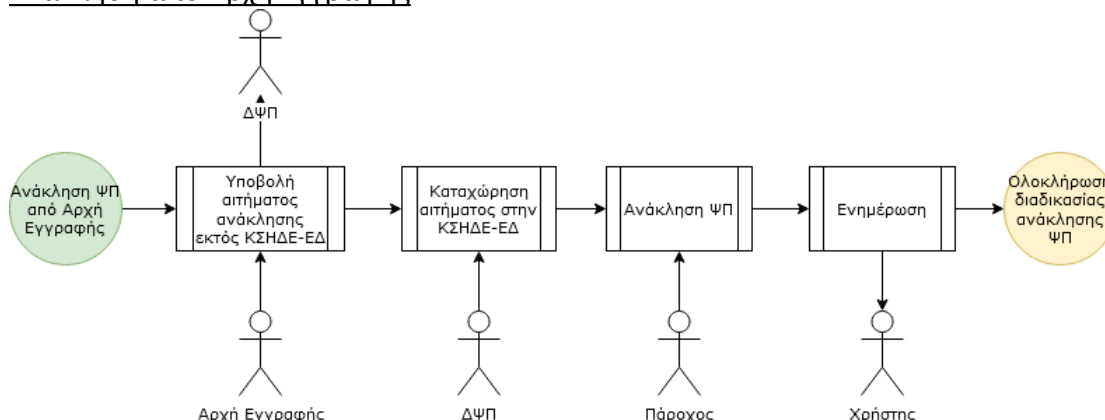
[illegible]

ΔΨΠ

Ανάκληση ΨΠ από Αρχή Εγγραφής

Υποβολή αιτήματος ανάκλησης εκτός ΚΣΗΔΕ-ΕΔ

Καταχώρηση αιτήματος στην ΚΣΗΔΕ-ΕΔ

Ανάκληση ΨΠ

Ενημέρωση

Ολοκλήρωσ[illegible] διαδικασίας ανάκλησης ΨΠ

Αρχή Εγγραφής

ΔΨΠ

Πάροχος

Χρήστης